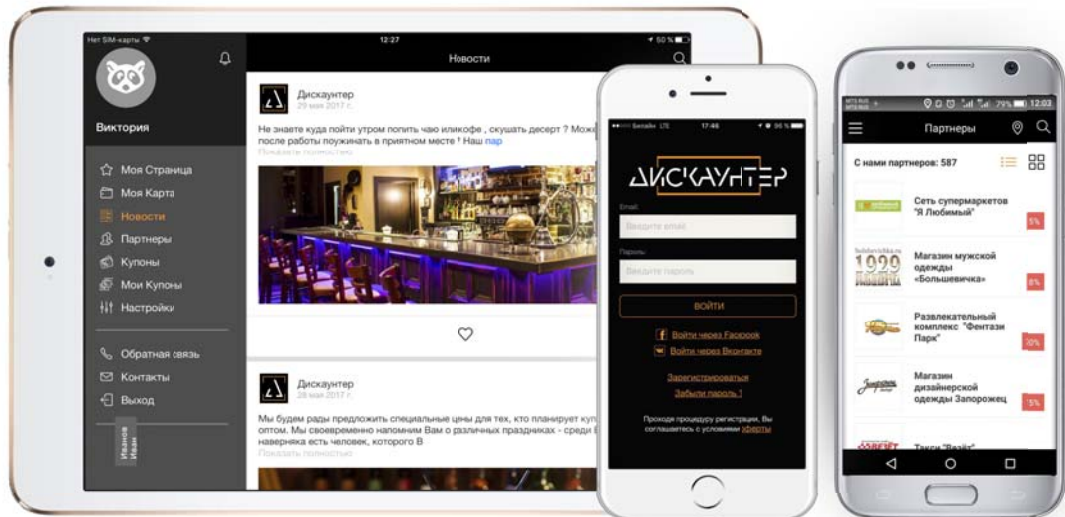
Нет SIM-карты 12:27 50 %

Виктория

Моя Страница
Моя Карта
Новости
Партнеры
Купоны
Мои Купоны
Настройки

Обратная связь
Контакты
Выход

Иванов Иван

Новости

Дискаунтер
29 мая 2017 г.

Не знаете куда пойти утром попить чаю иликофе , скушать десерт ? Мож после работы поужинать в приятном месте ! Наш пар
Показать полностью

Дискаунтер
28 мая 2017 г.

Мы будем рады предложить специальные цены для тех, кто планирует куп оптом. Мы своевременно напомним Вам о различных праздниках - среди в наверняка есть человек, которого В
Показать полностью

Beeline LTE 17:46 96 %

ДИСКАУНТЕР

Email:
Введите email
Пароль:
Введите пароль
ВОЙТИ
Войти через Facebook
Войти через Вконтакте
Зарегистрироваться
Забыли пароль ?
Проходя процедуру регистрации, Вы соглашаетесь с условиями оферты

79% 12:03

Партнеры

С нами партнеров: 587

Сеть супермаркетов "Я Любимый" 5%
1929
Магазин мужской одежды «Большевичка» 8%
Развлекательный комплекс "Фентази Парк" 10%
Магазин дизайнерской одежды Запорожец 15%
Такси "Вайт"